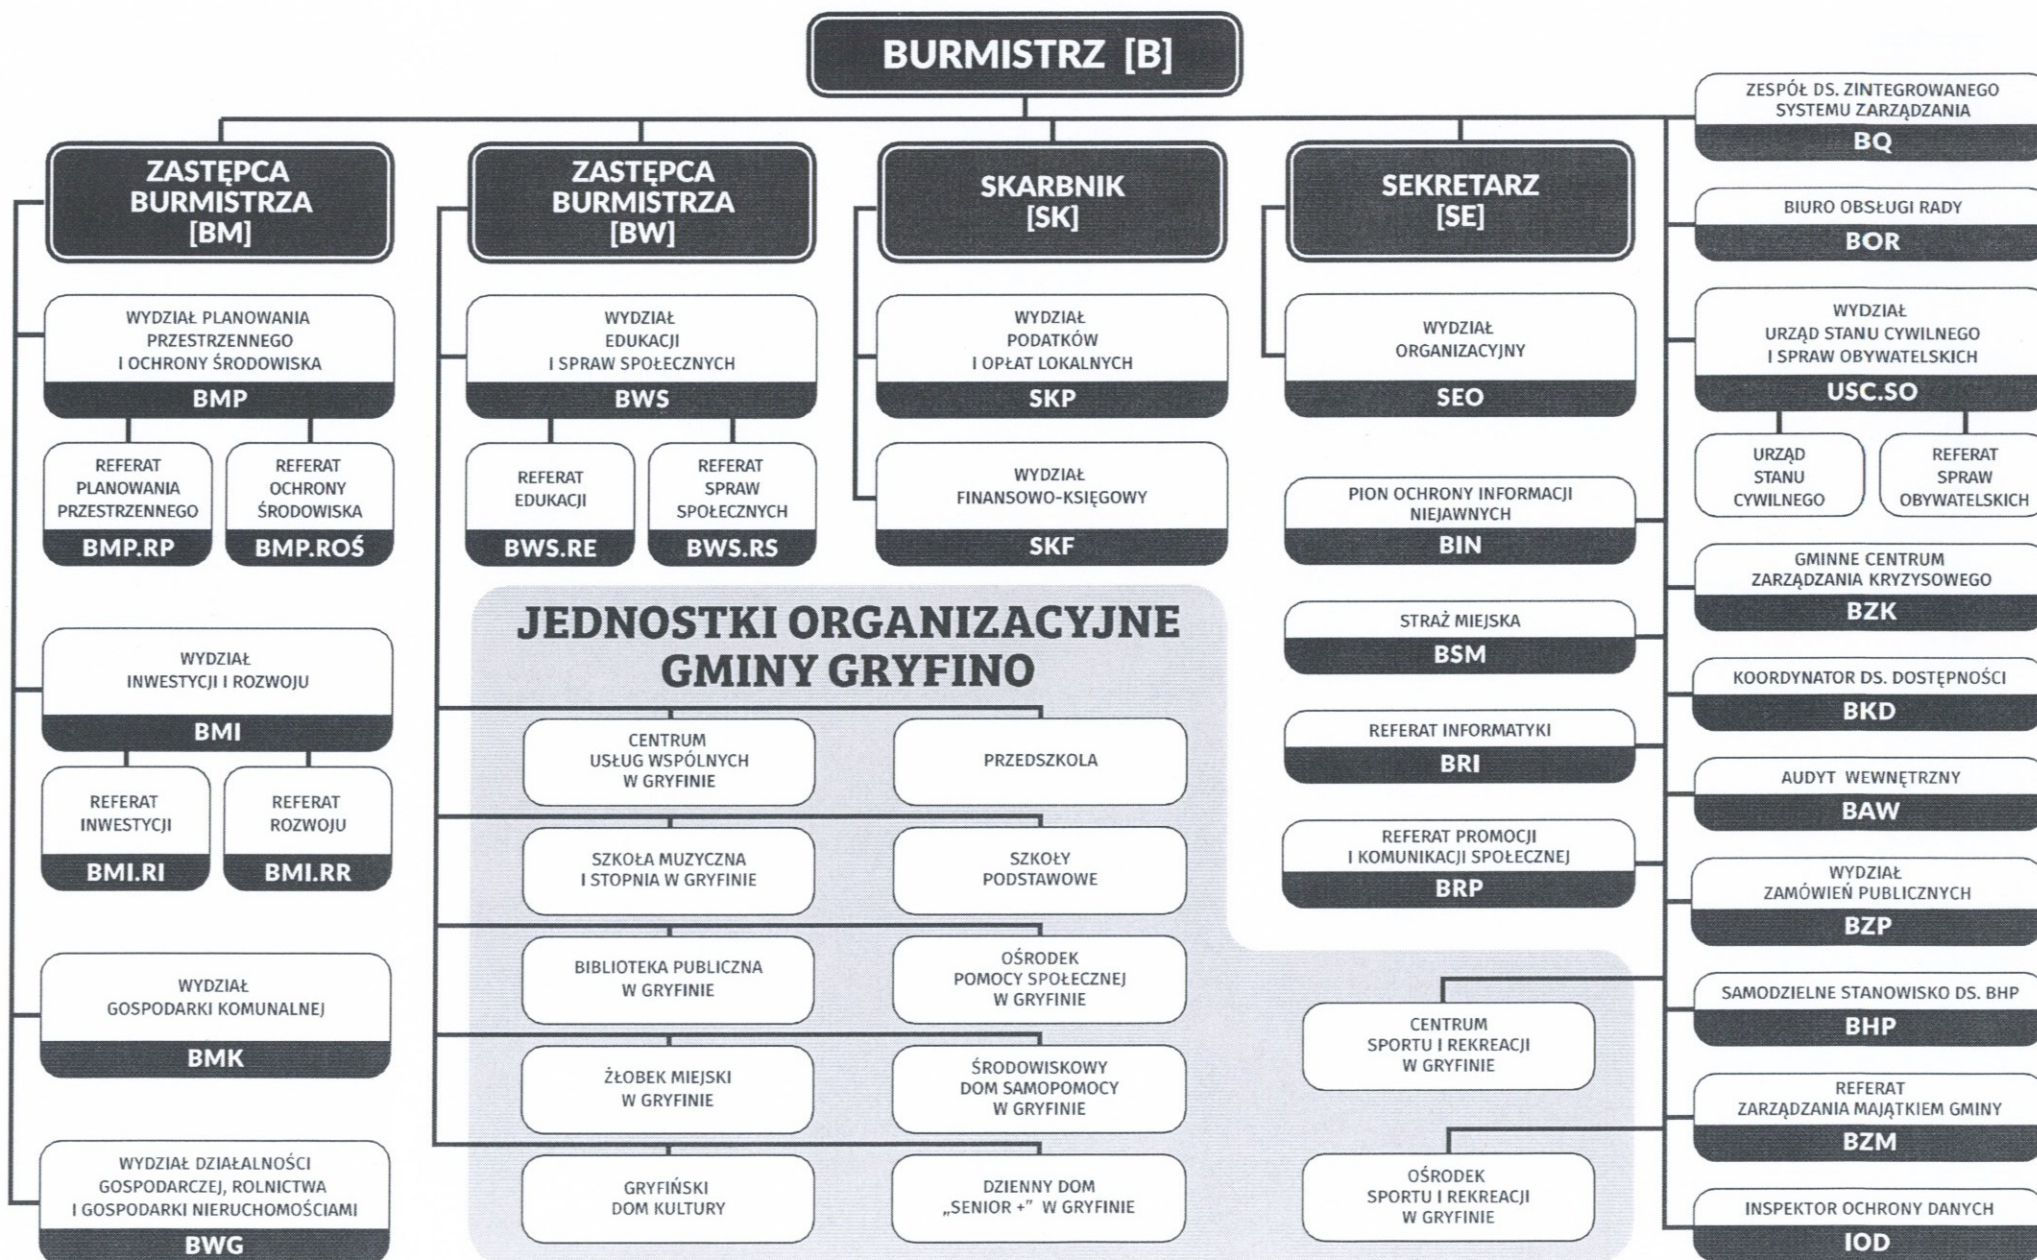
BURMISTRZ [B]

ZASTĘPCA BURMISTRZA [BM]

ZASTĘPCA BURMISTRZA [BW]

SKARBNIK [SK]

SEKRETARZ [SE]

ZESPÓŁ DS. ZINTEGROWANEGO SYSTEMU ZARZĄDZANIA
BQ

BIURO OBSŁUGI RADY
BOR

WYDZIAŁ PLANOWANIA PRZESTRZENNEGO I OCHRONY ŚRODOWISKA
BMP

REFERAT PLANOWANIA PRZESTRZENNEGO
BMP.RP

REFERAT OCHRONY ŚRODOWISKA
BMP.ROŚ

WYDZIAŁ EDUKACJI I SPRAW SPOŁECZNYCH
BWS

REFERAT EDUKACJI
BWS.RE

REFERAT SPRAW SPOŁECZNYCH
BWS.RS

WYDZIAŁ PODATKÓW I OPŁAT LOKALNYCH
SKP

WYDZIAŁ FINANSOWO-KSIĘGOWY
SKF

WYDZIAŁ ORGANIZACYJNY
SEO

PION OCHRONY INFORMACJI NIEJAWNYCH
BIN

STRAŻ MIEJSKA
BSM

REFERAT INFORMATYKI
BRI

REFERAT PROMOCJI I KOMUNIKACJI SPOŁECZNEJ
BRP

WYDZIAŁ URZĄD STANU CYWILNEGO I SPRAW OBYWATELSKICH
USC.SO

URZĄD STANU CYWILNEGO

REFERAT SPRAW OBYWATELSKICH

GMINNE CENTRUM ZARZĄDZANIA KRYZYSOWEGO
BZK

KOORDYNATOR DS. DOSTĘPNOŚCI
BKD

AUDYT WEWNĘTRZNY
BAW

WYDZIAŁ ZAMÓWIEŃ PUBLICZNYCH
BZP

SAMODZIELNE STANOWISKO DS. BHP
BHP

REFERAT ZARZĄDZANIA MAJĄTKIEM GMINY
BZM

INSPEKTOR OCHRONY DANYCH
IOD

WYDZIAŁ INWESTYCJI I ROZWOJU
BMI

REFERAT INWESTYCJI
BMI.RI

REFERAT ROZWOJU
BMI.RR

WYDZIAŁ GOSPODARKI KOMUNALNEJ
BMK

WYDZIAŁ DZIAŁALNOŚCI GOSPODARCZEJ, ROLNICTWA I GOSPODARKI NIERUCHOMOŚCIAMI
BWG

JEDNOSTKI ORGANIZACYJNE GMINY GRYFINO

CENTRUM USŁUG WSPÓLNYCH W GRYFINIE

PRZEDSZKOLA

SZKOŁA MUZYCZNA I STOPNIA W GRYFINIE

SZKOŁY PODSTAWOWE

BIBLIOTEKA PUBLICZNA W GRYFINIE

OŚRODEK POMOCY SPOŁECZNEJ W GRYFINIE

ŻŁOBEK MIEJSKI W GRYFINIE

ŚRODOWISKOWY DOM SAMOPOMOCY W GRYFINIE

GRYFIŃSKI DOM KULTURY

DZIENNY DOM „SENIOR +" W GRYFINIE

CENTRUM SPORTU I REKREACJI W GRYFINIE

OŚRODEK SPORTU I REKREACJI W GRYFINIE